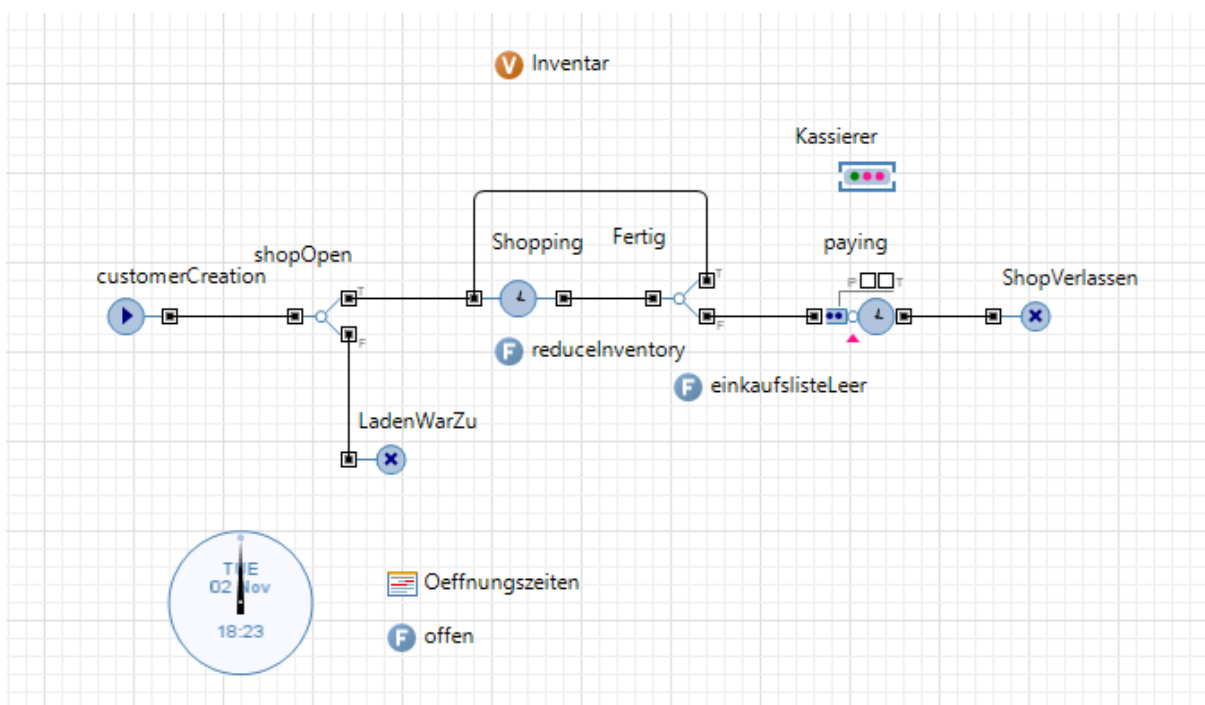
V Inventar

Kassierer

shopOpen

Shopping

Fertig

paying

customerCreation

ShopVerlassen

T

F

T

F

F T

F reduceInventory

F einkaufslisteLeer

LadenWarZu

TUE
02 Nov
18:23

Oeffnungszeiten

F offen